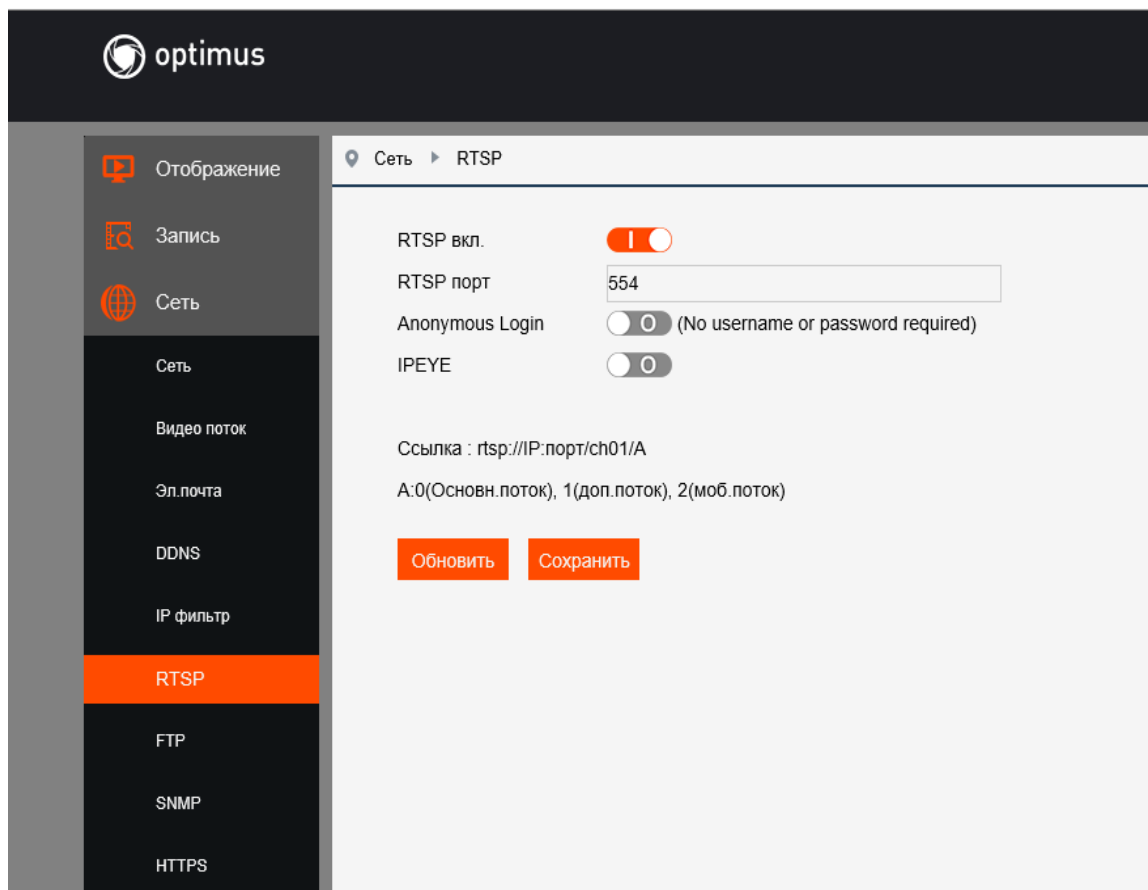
optimus

Отображение

Запись

Сеть

Сеть

Видео поток

Эл.почта

DDNS

IP фильтр

RTSP

FTP

SNMP

HTTPS

Сеть ▸ RTSP

RTSP вкл. I

RTSP порт 554

Anonymous Login O (No username or password required)

IPEYE O

Ссылка : rtsp://IP:порт/ch01/A

A:0(Основн.поток), 1(доп.поток), 2(моб.поток)

Обновить Сохранить